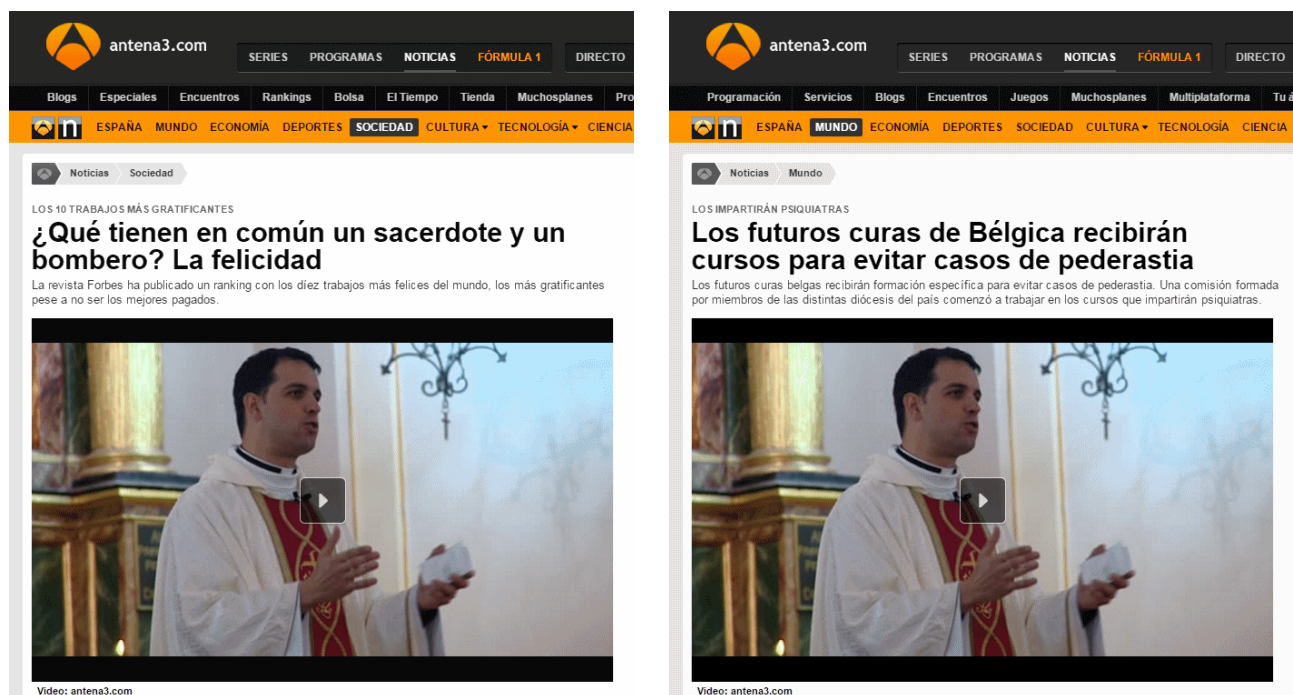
antena3.com

SERIES PROGRAMAS NOTICIAS FÓRMULA 1 DIRECTO

Blogs Especiales Encuentros Rankings Bolsa El Tiempo Tienda Muchosplanes Pro

ESPAÑA MUNDO ECONOMÍA DEPORTES SOCIEDAD CULTURA TECNOLOGÍA CIENCIA

Noticias Sociedad

LOS 10 TRABAJOS MÁS GRATIFICANTES

¿Qué tienen en común un sacerdote y un bombero? La felicidad

La revista Forbes ha publicado un ranking con los diez trabajos más felices del mundo, los más gratificantes pese a no ser los mejores pagados.

Video: antena3.com

antena3.com

SERIES PROGRAMAS NOTICIAS FÓRMULA 1 DIRECTO

Programación Servicios Blogs Encuentros Juegos Muchosplanes Multiplataforma Tu á

ESPAÑA MUNDO ECONOMÍA DEPORTES SOCIEDAD CULTURA TECNOLOGÍA CIENCIA

Noticias Mundo

LOS IMPARTIRÁN PSIQUIATRAS

Los futuros curas de Bélgica recibirán cursos para evitar casos de pederastia

Los futuros curas belgas recibirán formación específica para evitar casos de pederastia. Una comisión formada por miembros de las distintas diócesis del país comenzó a trabajar en los cursos que impartirán psiquiatras.

Video: antena3.com